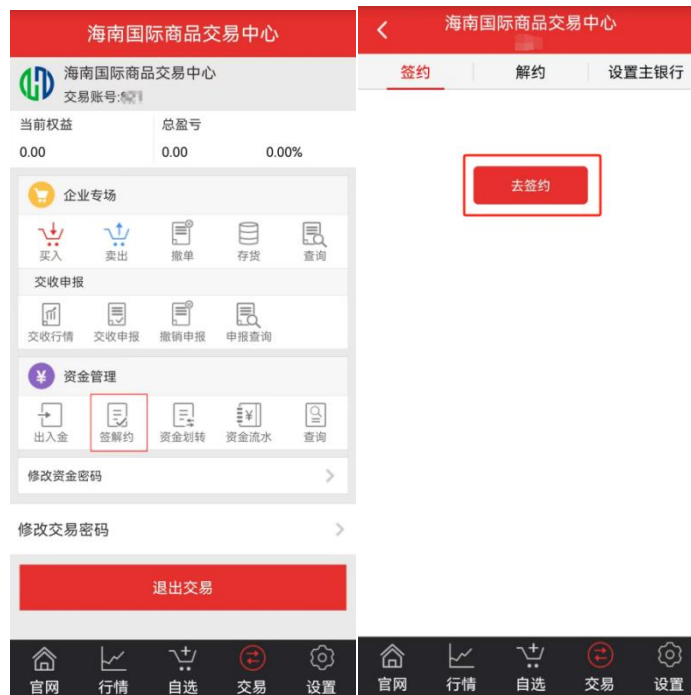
海南国际商品交易中心

海南国际商品交易中心
交易账号:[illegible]

| 当前权益 | 总盈亏 | |
|---|---|---|
| 0.00 | 0.00 | 0.00% |

企业专场

买入 卖出 撤单 存货 查询

交收申报

交收行情 交收申报 撤销申报 申报查询

¥ 资金管理

出入金 签解约 资金划转 资金流水 查询

修改资金密码

修改交易密码

退出交易

官网 行情 自选 交易 设置

海南国际商品交易中心

签约 解约 设置主银行

去签约

官网 行情 自选 交易 设置